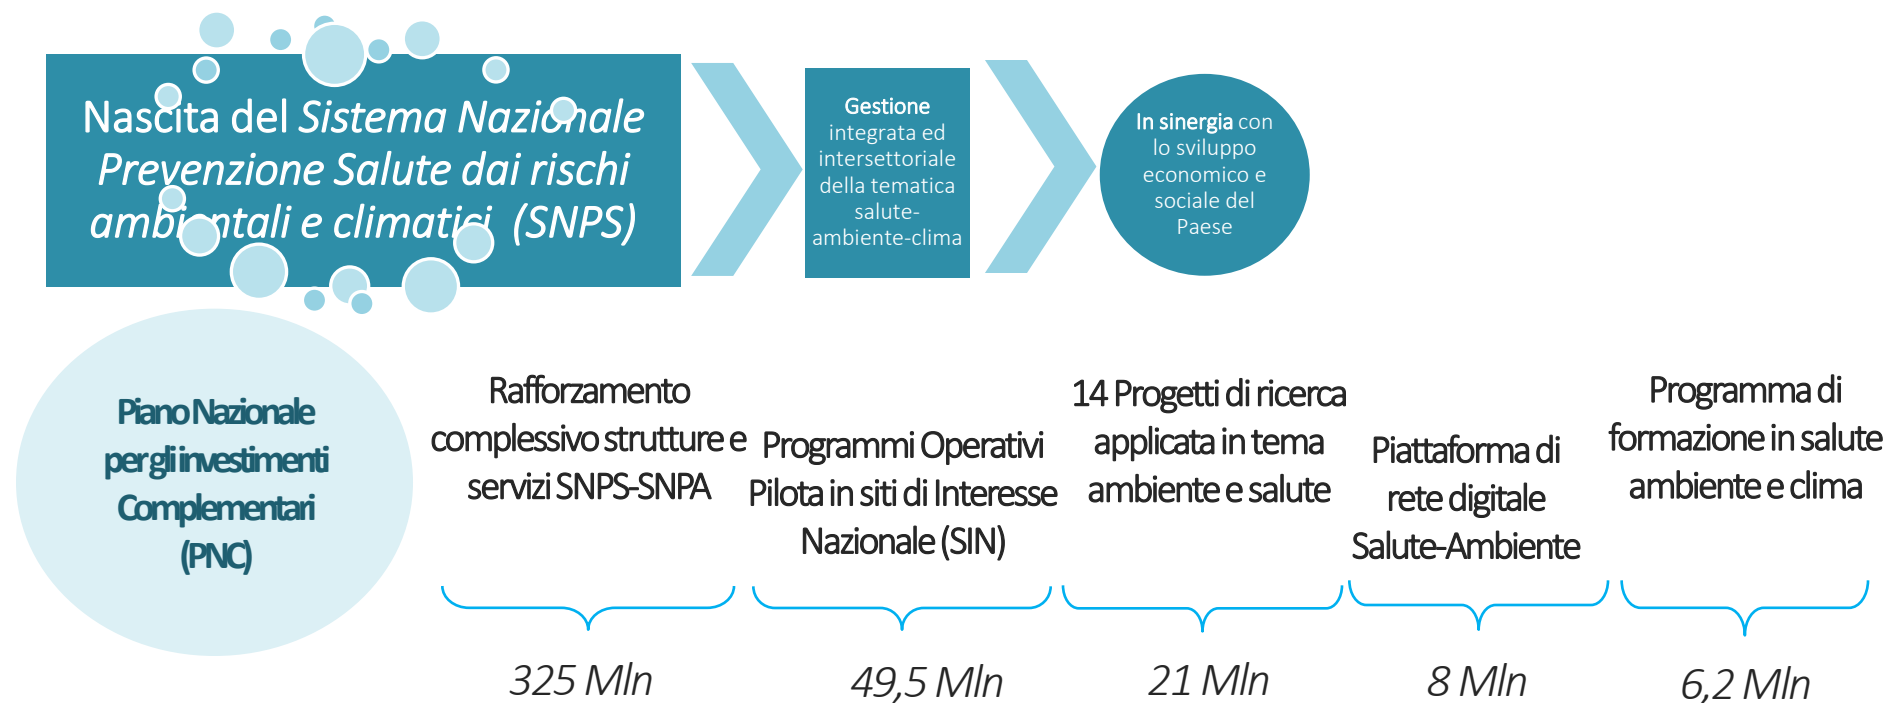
Nascita del Sistema Nazionale Prevenzione Salute dai rischi ambientali e climatici (SNPS)

Gestione integrata ed intersettoriale della tematica salute-ambiente-clima

In sinergia con lo sviluppo economico e sociale del Paese

Piano Nazionale per gli investimenti Complementari (PNC)

Rafforzamento complessivo strutture e servizi SNPS-SNPA

325 Mln

Programmi Operativi Pilota in siti di Interesse Nazionale (SIN)

49,5 Mln

14 Progetti di ricerca applicata in tema ambiente e salute

21 Mln

Piattaforma di rete digitale Salute-Ambiente

8 Mln

Programma di formazione in salute ambiente e clima

6,2 Mln